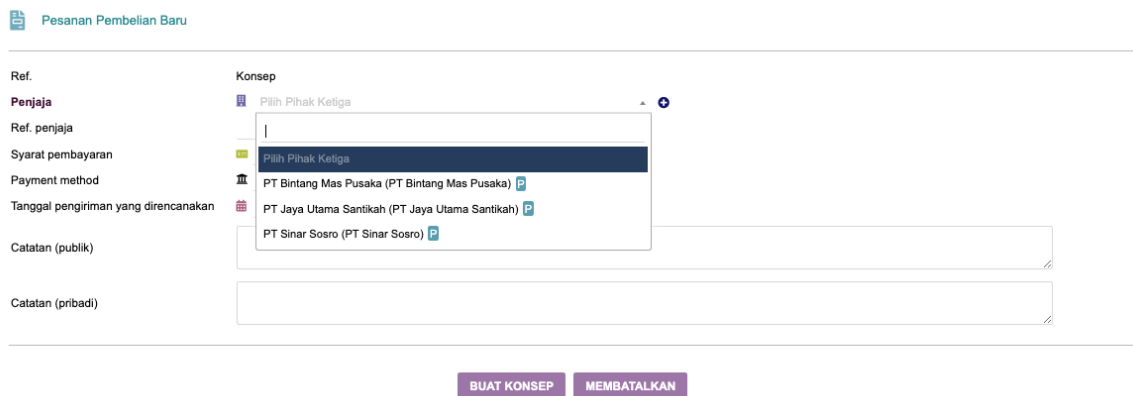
Pesanan Pembelian Baru

Ref. Konsep
Penjaja Pilih Pihak Ketiga
Ref. penjaja
Syarat pembayaran
Payment method
Tanggal pengiriman yang direncanakan
Catatan (publik)
Catatan (pribadi)

Pilih Pihak Ketiga
PT Bintang Mas Pusaka (PT Bintang Mas Pusaka) P
PT Jaya Utama Santikah (PT Jaya Utama Santikah) P
PT Sinar Sosro (PT Sinar Sosro) P

BUAT KONSEP MEMBATALKAN